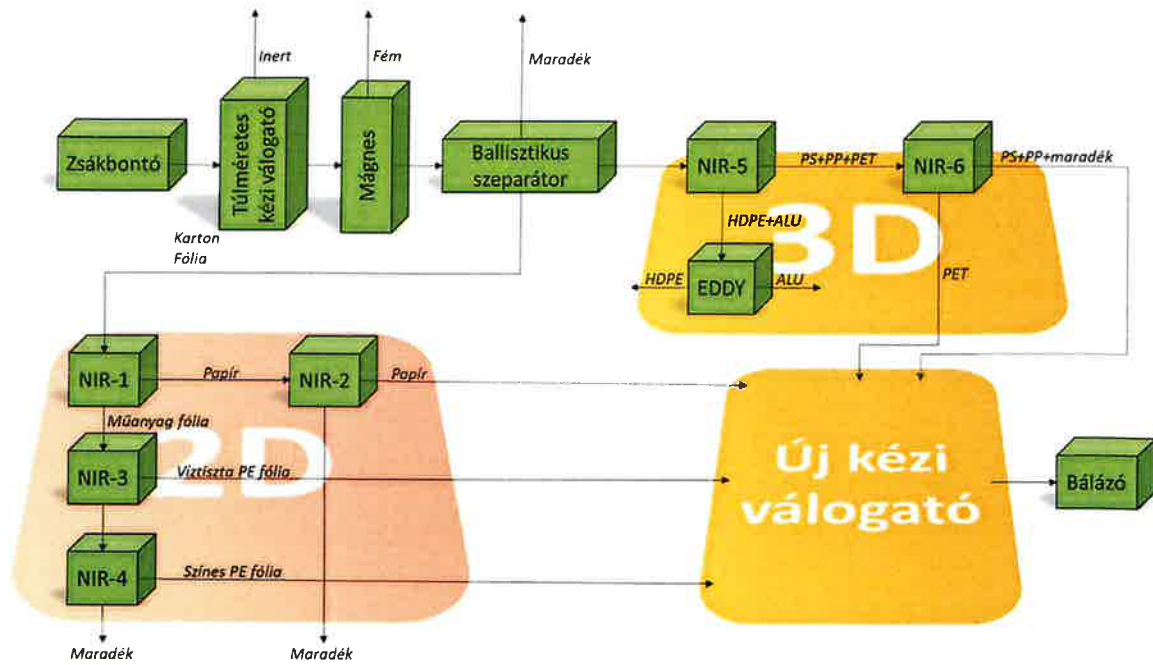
Inert

Fém

Maradék

Zsákbontó

Túlméretes kézi válogató

Mágnes

Ballisztikus szeparátor

NIR-5

PS+PP+PET

NIR-6

PS+PP+maradék

3D

HDPE+ALU

HDPE

EDDY

ALU

PET

Karton Fólia

2D

NIR-1

Papír

NIR-2

Papír

Műanyag fólia

NIR-3

Víztiszta PE fólia

NIR-4

Színes PE fólia

Új kézi válogató

Bálázó

Maradék

Maradék